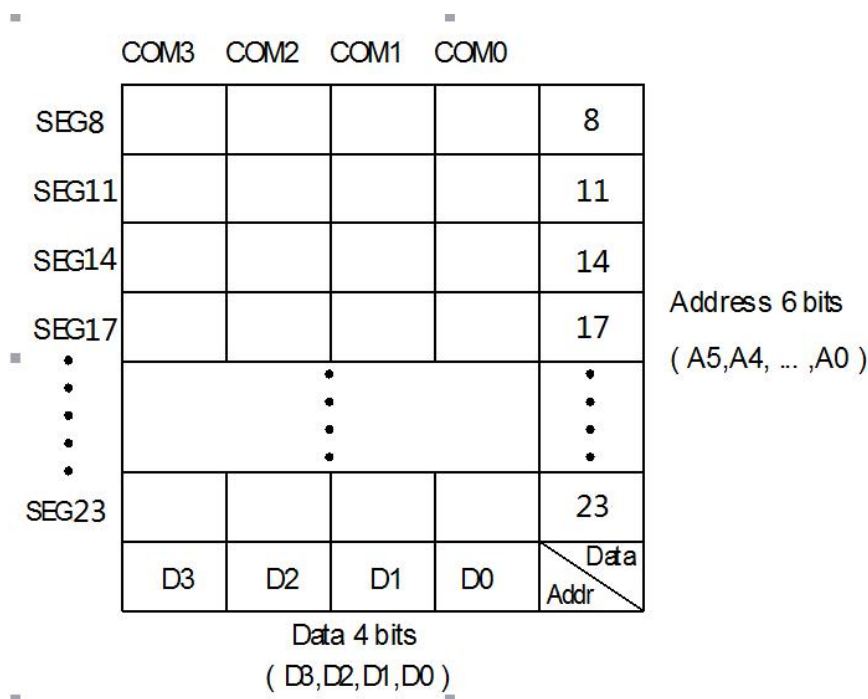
|  | COM3 | COM2 | COM1 | COM0 |  |
|---|---|---|---|---|---|
| SEG8 |  |  |  |  | 8 |
| SEG11 |  |  |  |  | 11 |
| SEG14 |  |  |  |  | 14 |
| SEG17 |  |  |  |  | 17 |
| • • • • |  |  | • • • • |  | • • • • |
| SEG23 |  |  |  |  | 23 |
|  | D3 | D2 | D1 | D0 | Data Addr |

Address 6 bits
( A5,A4, ... ,A0 )

Data 4 bits
( D3,D2,D1,D0 )